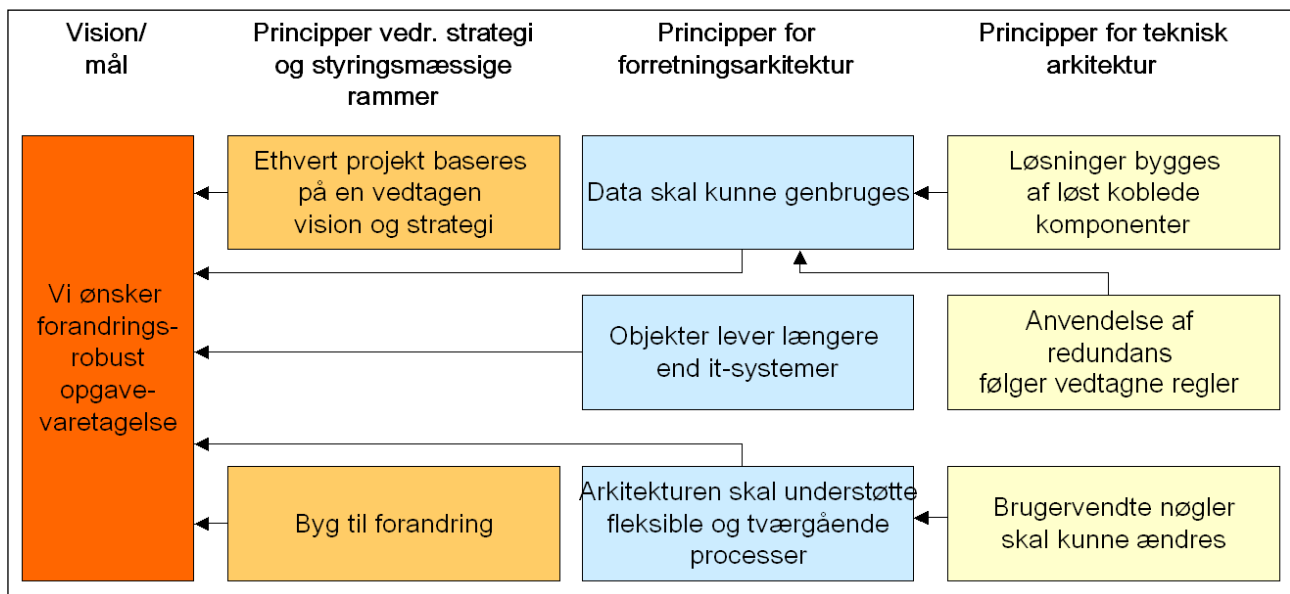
Vision/ mål

Principper vedr. strategi og styringsmæssige rammer

Principper for forretningsarkitektur

Principper for teknisk arkitektur

Vi ønsker forandringsrobust opgavevaretagelse

Ethvert projekt baseres på en vedtagen vision og strategi

Data skal kunne genbruges

Løsninger bygges af løst koblede komponenter

Objekter lever længere end it-systemer

Anvendelse af redundans følger vedtagne regler

Byg til forandring

Arkitekturen skal understøtte fleksible og tværgående processer

Brugervendte nøgler skal kunne ændres